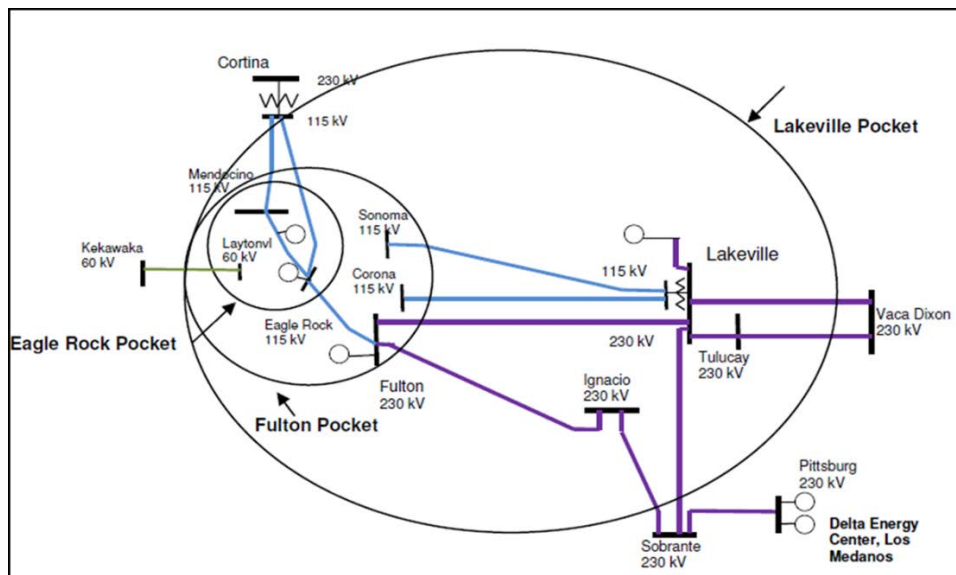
Cortina
230 kV
115 kV
Lakeville Pocket
Mendocino
115 kV
Sonoma
115 kV
Kekawaka
60 kV
Laytonvl
60 kV
Lakeville
115 kV
Corona
115 kV
Vaca Dixon
230 kV
Eagle Rock
115 kV
Eagle Rock Pocket
230 kV
Tulucay
230 kV
Fulton
230 kV
Ignacio
230 kV
Fulton Pocket
Pittsburg
230 kV
Delta Energy Center, Los Medanos
Sobrante
230 kV